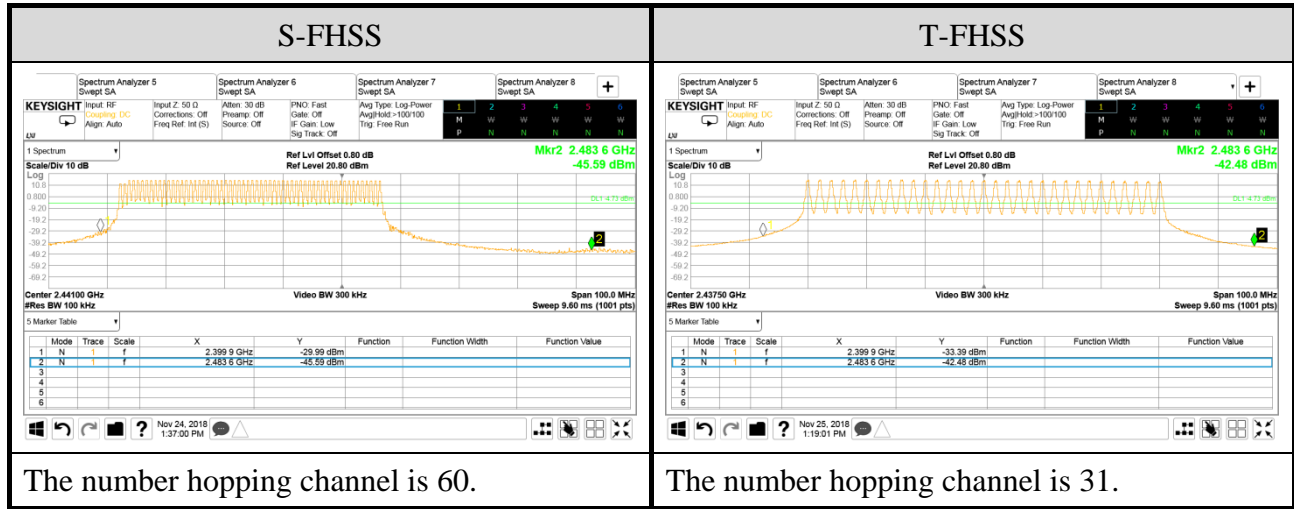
| S-FHSS | T-FHSS |
|---|---|
| Spectrum Analyzer 5 Swept SA · Spectrum Analyzer 6 Swept SA · Spectrum Analyzer 7 Swept SA · Spectrum Analyzer 8 Swept SA · + | Spectrum Analyzer 5 Swept SA · Spectrum Analyzer 6 Swept SA · Spectrum Analyzer 7 Swept SA · Spectrum Analyzer 8 Swept SA · + |
| KEYSIGHT Input: RF Coupling: DC Align: Auto · Input Z: 50 Ω Corrections: Off Freq Ref: Int (S) · Atten: 30 dB Preamp: Off Source: Off · PNO: Fast Gate: Off IF Gain: Low Sig Track: Off · Avg Type: Log-Power Avg\|Hold:>100/100 Trig: Free Run · 1 2 3 4 5 6 M W W W W W P N N N N N | KEYSIGHT Input: RF Coupling: DC Align: Auto · Input Z: 50 Ω Corrections: Off Freq Ref: Int (S) · Atten: 30 dB Preamp: Off Source: Off · PNO: Fast Gate: Off IF Gain: Low Sig Track: Off · Avg Type: Log-Power Avg\|Hold:>100/100 Trig: Free Run · 1 2 3 4 5 6 M W W W W W P N N N N N |
| 1 Spectrum · Scale/Div 10 dB · Ref Lvl Offset 0.80 dB Ref Level 20.80 dBm · Mkr2 2.483 6 GHz -45.59 dBm | 1 Spectrum · Scale/Div 10 dB · Ref Lvl Offset 0.80 dB Ref Level 20.80 dBm · Mkr2 2.483 6 GHz -42.48 dBm |
| Log 10.8 0.800 -9.20 -19.2 -29.2 -39.2 -49.2 -59.2 -69.2 · DL1 -4.73 dBm · 1 · 2 | Log 10.8 0.800 -9.20 -19.2 -29.2 -39.2 -49.2 -59.2 -69.2 · DL1 -4.73 dBm · 1 · 2 |
| Center 2.44100 GHz #Res BW 100 kHz · Video BW 300 kHz · Span 100.0 MHz Sweep 9.60 ms (1001 pts) | Center 2.43750 GHz #Res BW 100 kHz · Video BW 300 kHz · Span 100.0 MHz Sweep 9.60 ms (1001 pts) |
| 5 Marker Table | 5 Marker Table |
| Mode Trace Scale X Y Function Function Width Function Value<br>1 N 1 f 2.399 9 GHz -29.99 dBm<br>2 N 1 f 2.483 6 GHz -45.59 dBm<br>3<br>4<br>5<br>6 | Mode Trace Scale X Y Function Function Width Function Value<br>1 N 1 f 2.399 9 GHz -33.39 dBm<br>2 N 1 f 2.483 6 GHz -42.48 dBm<br>3<br>4<br>5<br>6 |
| ? Nov 24, 2018 1:37:00 PM | ? Nov 25, 2018 1:19:01 PM |
| The number hopping channel is 60. | The number hopping channel is 31. |